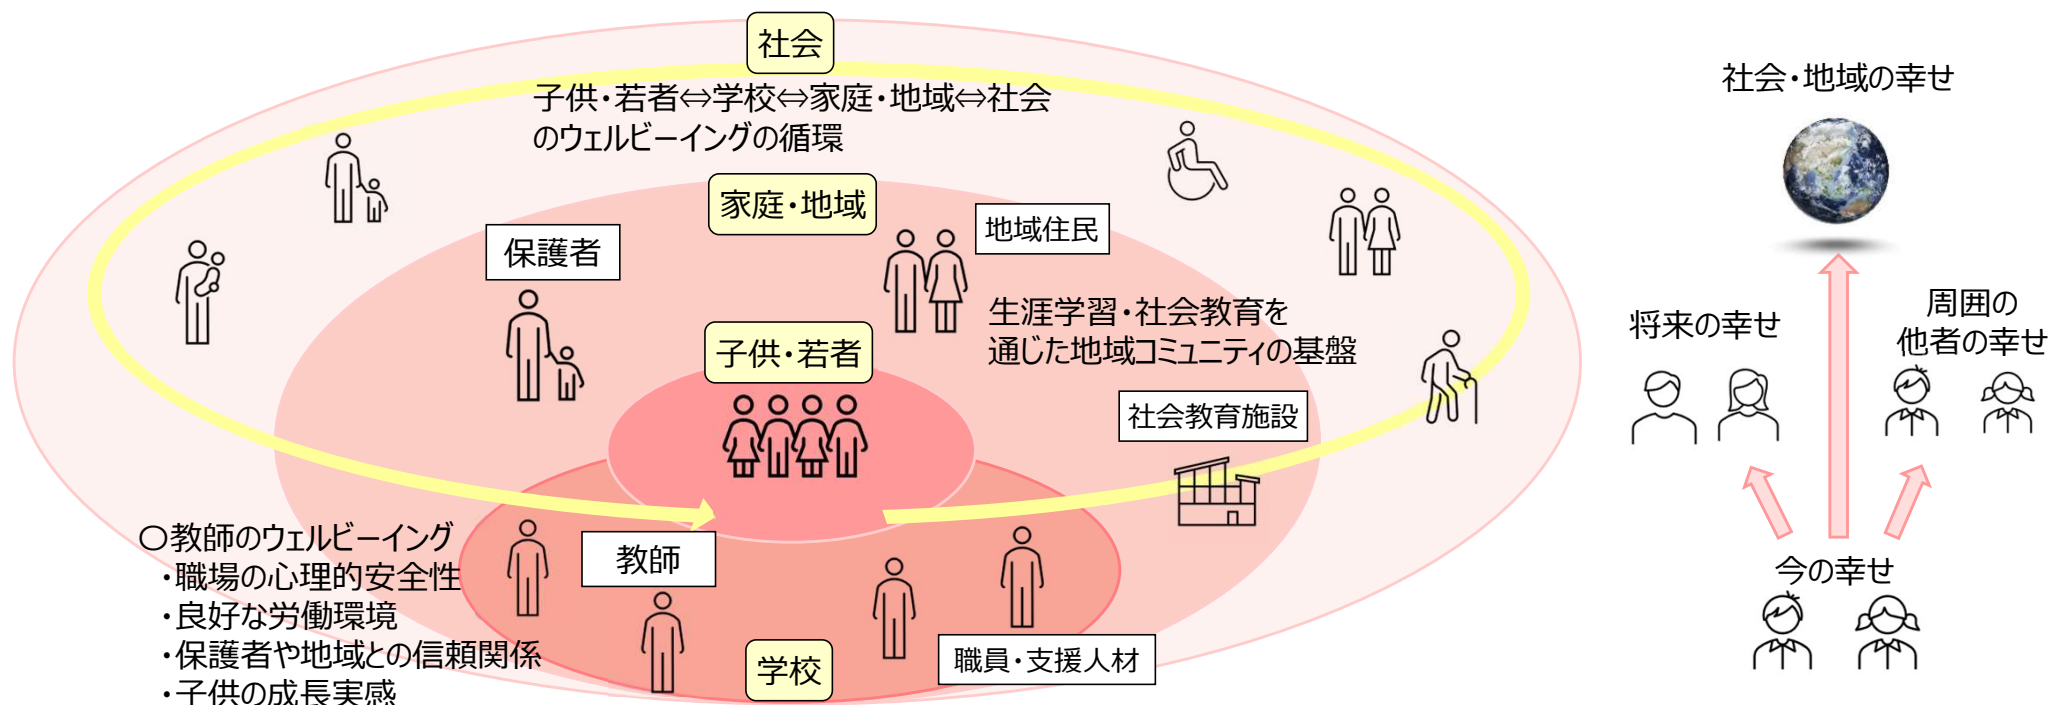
社会

子供・若者⇔学校⇔家庭・地域⇔社会のウェルビーイングの循環

家庭・地域

地域住民

保護者

生涯学習・社会教育を通じた地域コミュニティの基盤

子供・若者

社会教育施設

〇教師のウェルビーイング
・職場の心理的安全性
・良好な労働環境
・保護者や地域との信頼関係
・子供の成長実感

教師

職員・支援人材

学校

社会・地域の幸せ

将来の幸せ

周囲の他者の幸せ

今の幸せ